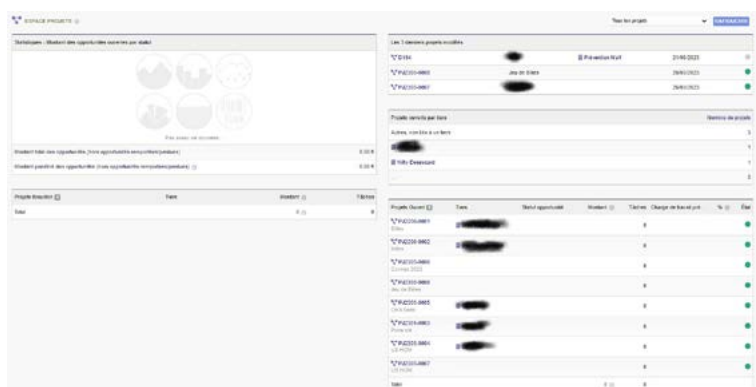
ESPACE PROJETS

Tous les projets

Statistiques - Montant des opportunités ouvertes par statut

Pas assez de données

Montant total des opportunités (hors opportunités remportées/perdues) 0,00 €

Montant pondéré des opportunités (hors opportunités remportées/perdues) 0,00 €

Projets Brouillon | Tiers | Montant | Tâches

Total 0 0

Les 3 derniers projets modifiés

E194 | | Prévention Nuit | 21/06/2023

PJ2303-0003 | Jeu de Bière | | 29/06/2023

PJ2303-0007 | | | 29/06/2023

Projets ouverts par tiers | Nombre de projets

Autres, nombre à un tiers 3

1

Willy Delassaud 1

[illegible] 5

Projets Ouvert | Tiers | Statut opportunité | Montant | Tâches | Charge de travail prévue | % | État

PJ2208-0001 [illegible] 0

PJ2208-0002 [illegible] 0

PJ2303-0005 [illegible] 0

PJ2303-0003 Jeu de Bière 0

PJ2303-0005 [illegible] 0

PJ2303-0003 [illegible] 0

PJ2303-0004 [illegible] 0

PJ2303-0007 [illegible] 0

Total 0 0